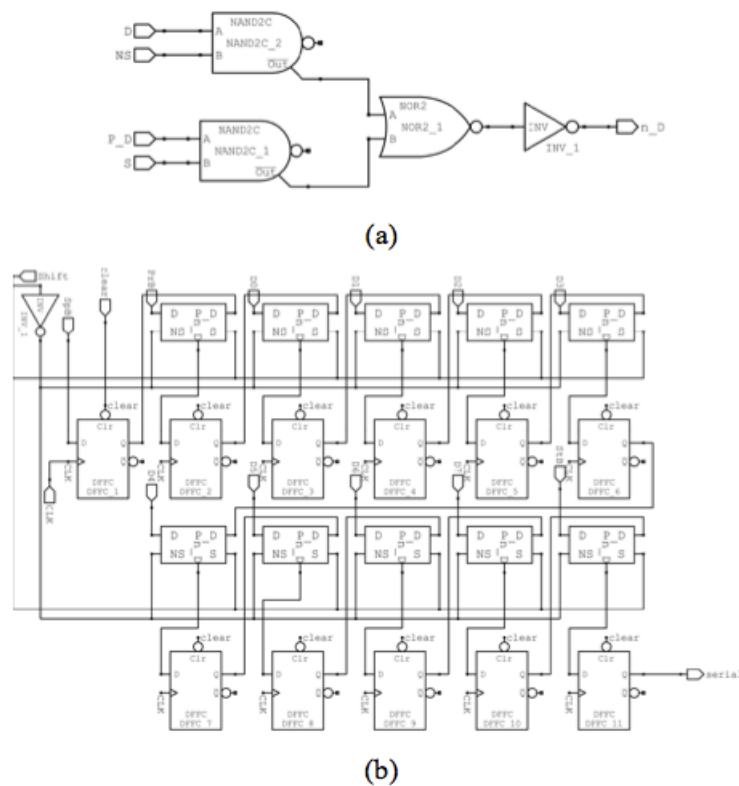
D
NS
NAND2C
A
NAND2C_2
B
Out
P_D
S
NAND2C
A
NAND2C_1
B
Out
NOR2
A
NOR2_1
B
INV
INV_1
n_D

(a)

Shift
INV_1
clear
SpB
PrB
D0
D1
D2
D3
D4
D5
D6
D7
D8
D9
D10
D P_D
NS S
clear
Clr
D
Q
CLK
DFFC
DFFC_1
DFFC_2
DFFC_3
DFFC_4
DFFC_5
DFFC_6
DFFC_7
DFFC_8
DFFC_9
DFFC_10
DFFC_11
CLK
serial

(b)